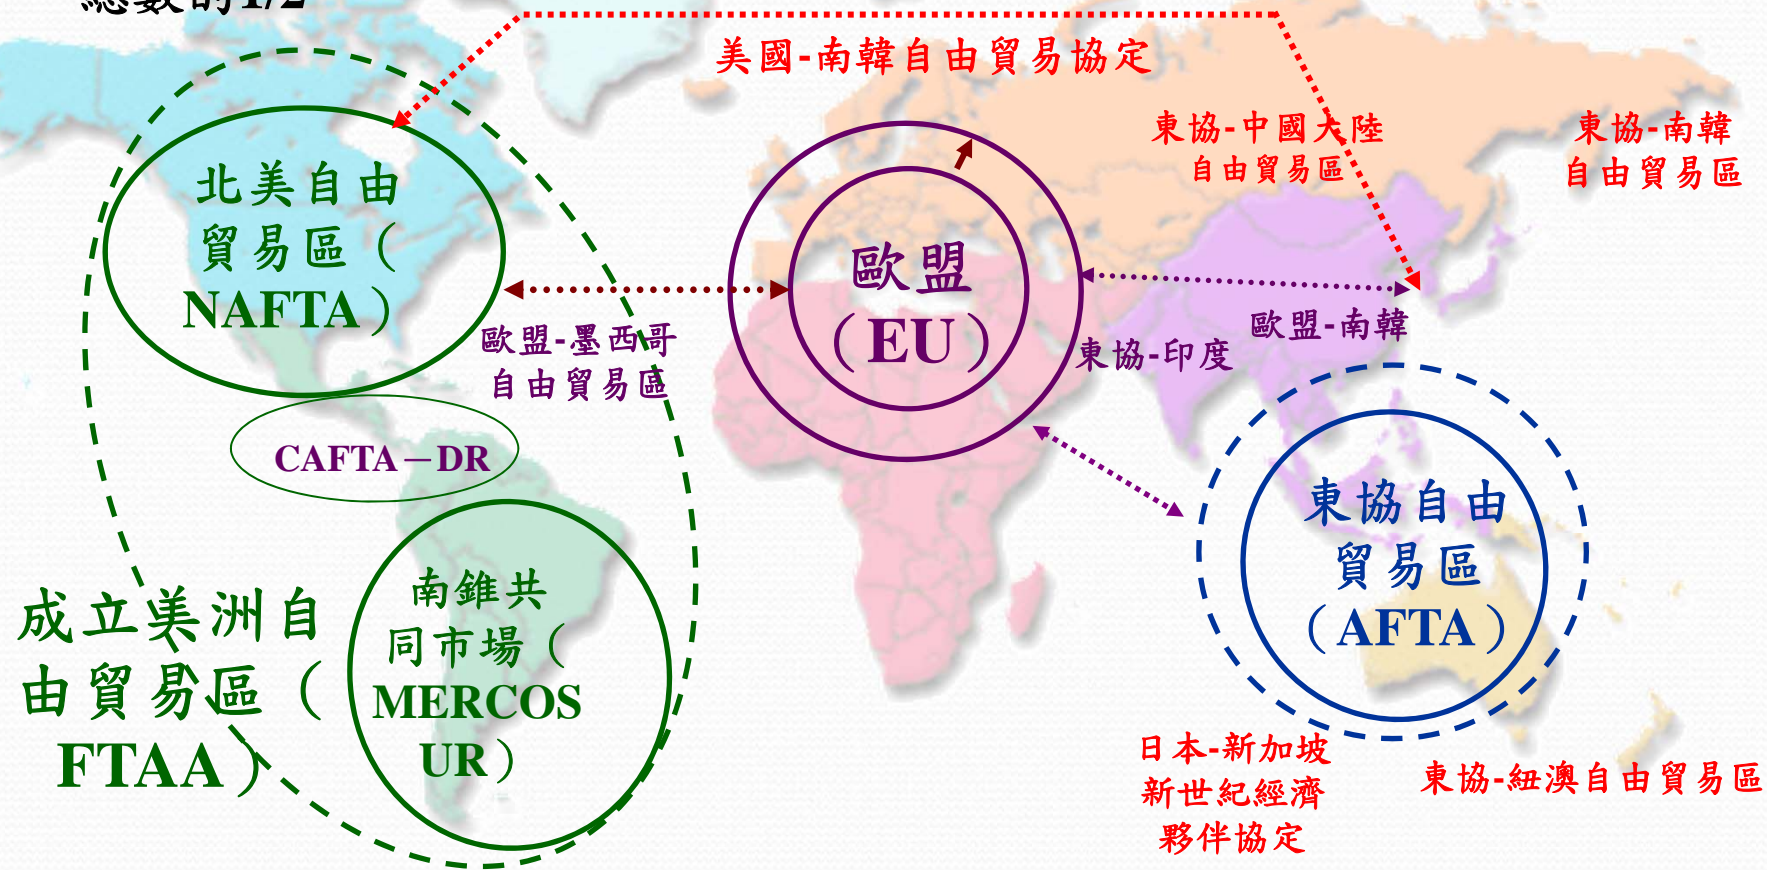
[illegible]

美國-南韓自由貿易協定

東協-中國大陸自由貿易區

東協-南韓自由貿易區

北美自由貿易區（NAFTA）

歐盟（EU）

歐盟-墨西哥自由貿易區

東協-印度

歐盟-南韓

CAFTA－DR

東協自由貿易區（AFTA）

成立美洲自由貿易區（FTAA）

南錐共同市場（MERCOSUR）

日本-新加坡新世紀經濟夥伴協定

東協-紐澳自由貿易區